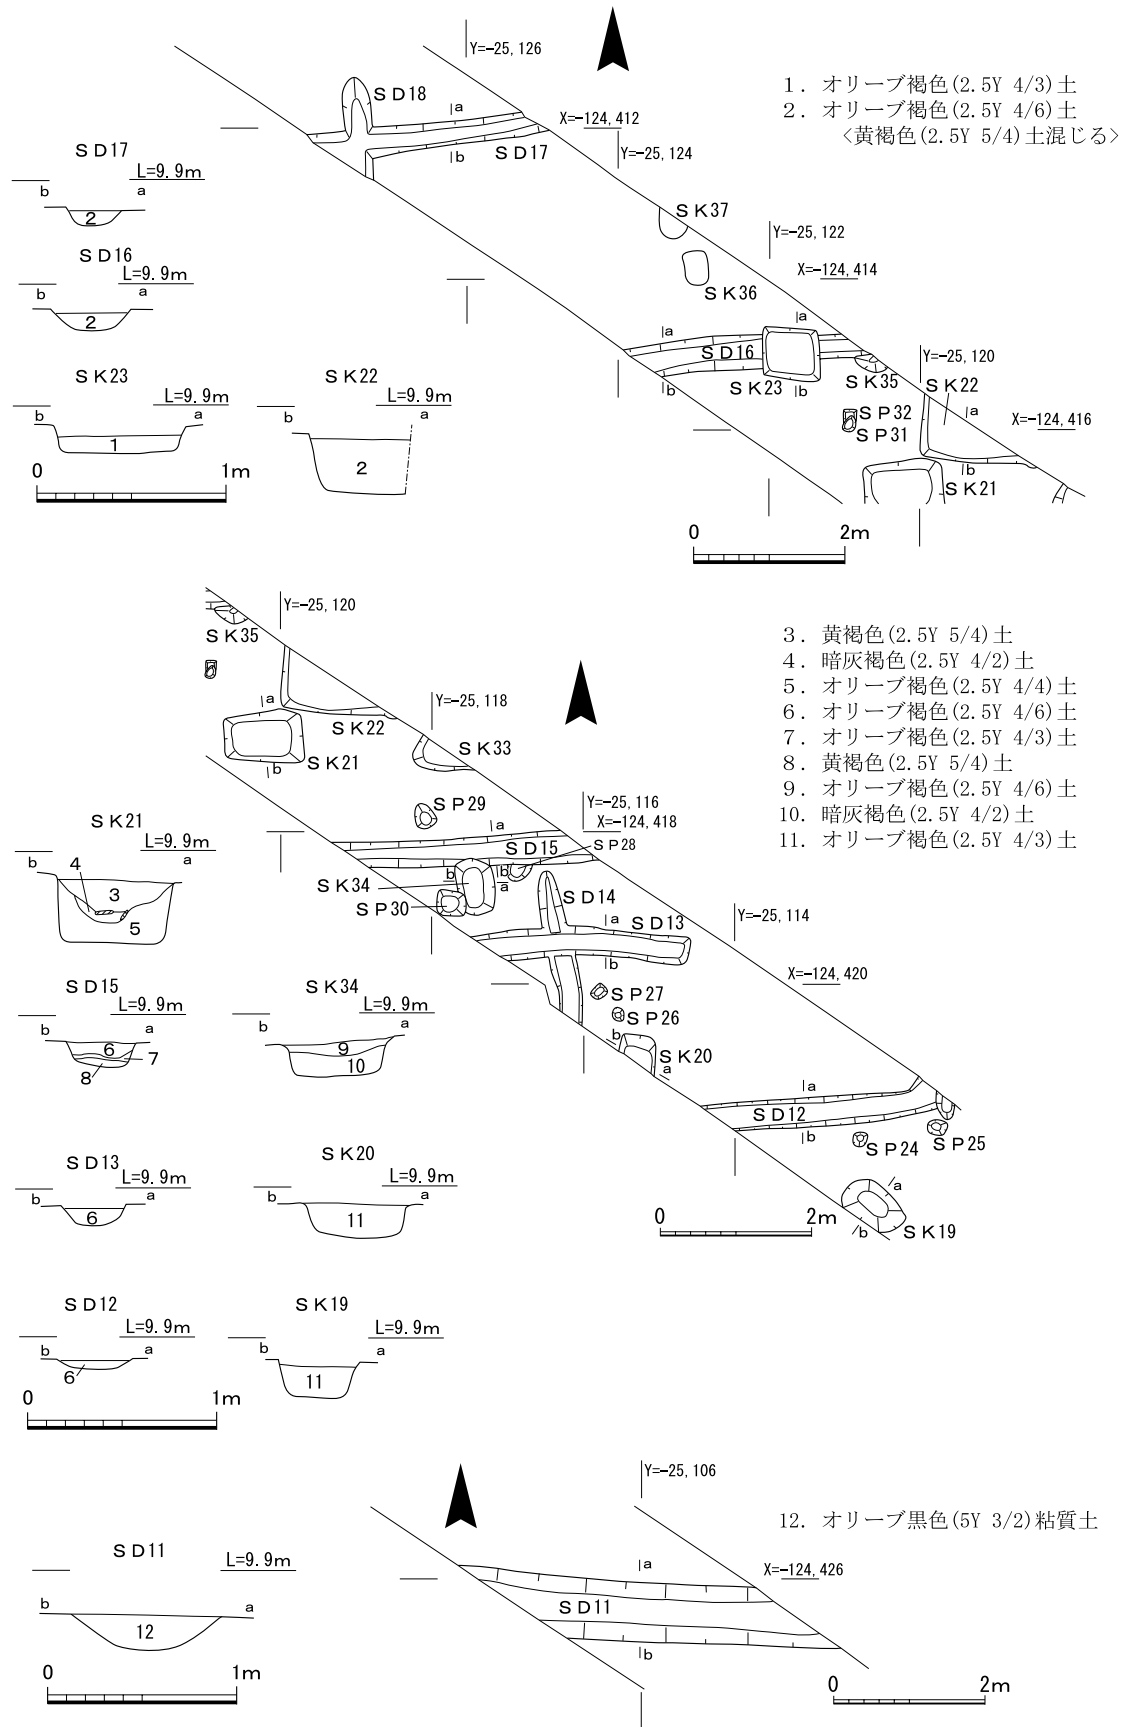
Y=-25,126

1. オリーブ褐色(2.5Y 4/3)土
2. オリーブ褐色(2.5Y 4/6)土
〈黄褐色(2.5Y 5/4)土混じる〉

SD18
a
X=-124,412
Y=-25,124
b
SD17

SD17
L=9.9m
b a
2

SD16
L=9.9m
b a
2

SK37
Y=-25,122
X=-124,414
SK36

a
a
SD16
Y=-25,120
SK35
SK22
b
SK23
b
SP32
a
SP31
X=-124,416
b
SK21

SK23
L=9.9m
b a
1
0 1m

SK22
L=9.9m
b a
2

0 2m

Y=-25,120
SK35

3. 黄褐色(2.5Y 5/4)土
4. 暗灰褐色(2.5Y 4/2)土
5. オリーブ褐色(2.5Y 4/4)土
6. オリーブ褐色(2.5Y 4/6)土
7. オリーブ褐色(2.5Y 4/3)土
8. 黄褐色(2.5Y 5/4)土
9. オリーブ褐色(2.5Y 4/6)土
10. 暗灰褐色(2.5Y 4/2)土
11. オリーブ褐色(2.5Y 4/3)土

a
Y=-25,118
SK22
SK33
b
SK21
SP29
Y=-25,116
a
X=-124,418
SD15
SP28

SK21
L=9.9m
b a
4
3
5

SK34
b
b
a
SP30
SD14
a
SD13
Y=-25,114
b
X=-124,420

SD15
L=9.9m
b a
6
7
8

SK34
L=9.9m
b a
9
10

SP27
SP26
b
SK20
a
a
SD12
b
SP24
SP25

SD13
L=9.9m
b a
6

SK20
L=9.9m
b a
11

0 2m
a
b
SK19

SD12
L=9.9m
b a
6

SK19
L=9.9m
b a
11
0 1m

Y=-25,106
12. オリーブ黒色(5Y 3/2)粘質土

SD11
L=9.9m
b a
12
0 1m

a
X=-124,426
SD11
b
0 2m